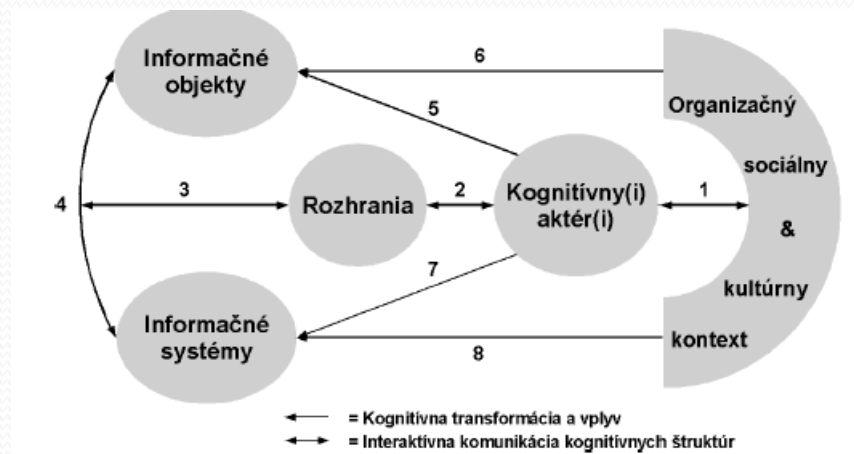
Informačné objekty

6

5

Organizačný

sociálny

&

kultúrny

kontext

4

3

Rozhrania

2

Kognitívny(i) aktér(i)

1

7

Informačné systémy

8

= Kognitívna transformácia a vplyv
= Interaktívna komunikácia kognitívnych štruktúr